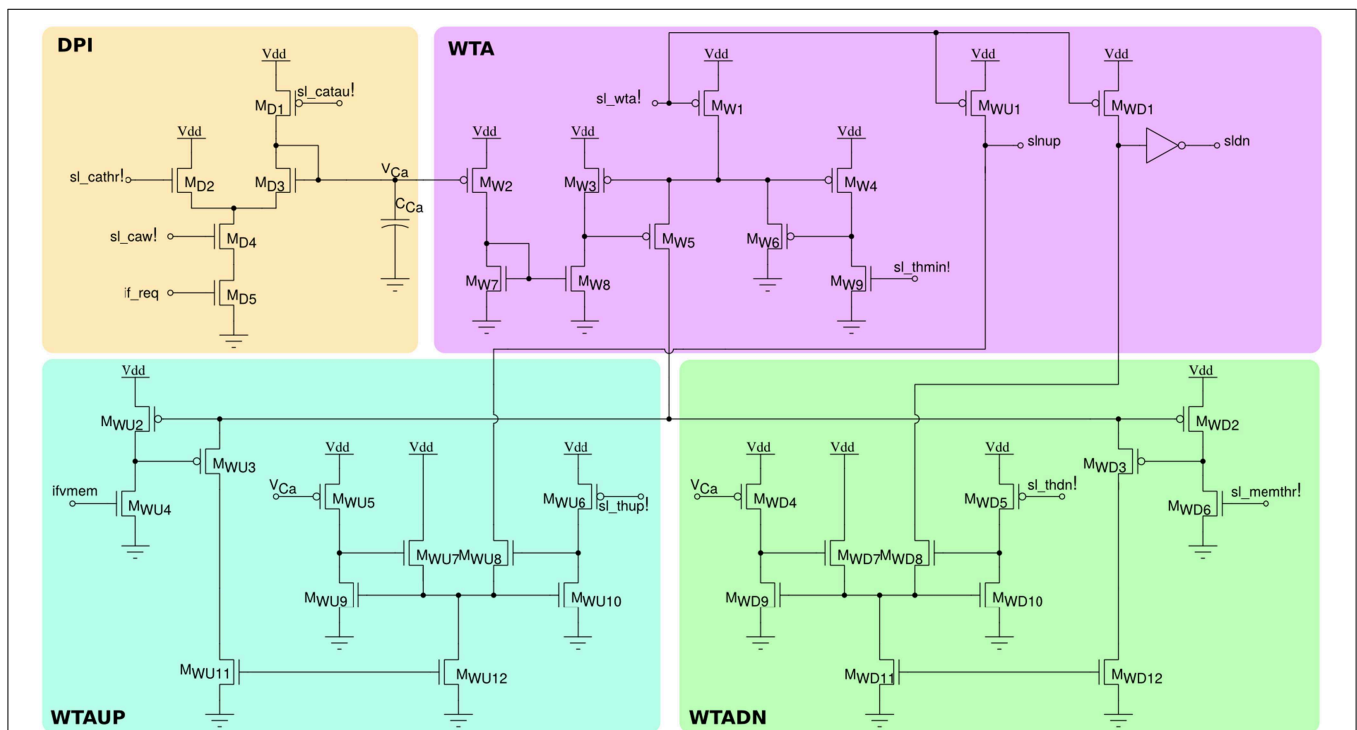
DPI

Vdd
sl_catau!
$M_{D1}$
Vdd
sl_cathr!
$M_{D2}$
$M_{D3}$
$V_{Ca}$
$C_{Ca}$
sl_caw!
$M_{D4}$
if_req
$M_{D5}$

WTA

Vdd
sl_wta!
$M_{W1}$
Vdd
$M_{WU1}$
Vdd
$M_{WD1}$
slnup
sldn
Vdd
Vdd
Vdd
$M_{W2}$
$M_{W3}$
$M_{W4}$
$M_{W5}$
$M_{W6}$
$M_{W7}$
$M_{W8}$
$M_{W9}$
sl_thmin!

Vdd
$M_{WU2}$
$M_{WU3}$
ifvmem
$M_{WU4}$
Vdd
Vdd
Vdd
$V_{Ca}$
$M_{WU5}$
$M_{WU6}$
sl_thup!
$M_{WU7}$$M_{WU8}$
$M_{WU9}$
$M_{WU10}$
$M_{WU11}$
$M_{WU12}$
WTAUP

Vdd
$M_{WD2}$
$M_{WD3}$
sl_memthr!
$M_{WD6}$
Vdd
Vdd
Vdd
$V_{Ca}$
$M_{WD4}$
$M_{WD5}$
sl_thdn!
$M_{WD7}$$M_{WD8}$
$M_{WD9}$
$M_{WD10}$
$M_{WD11}$
$M_{WD12}$
WTADN